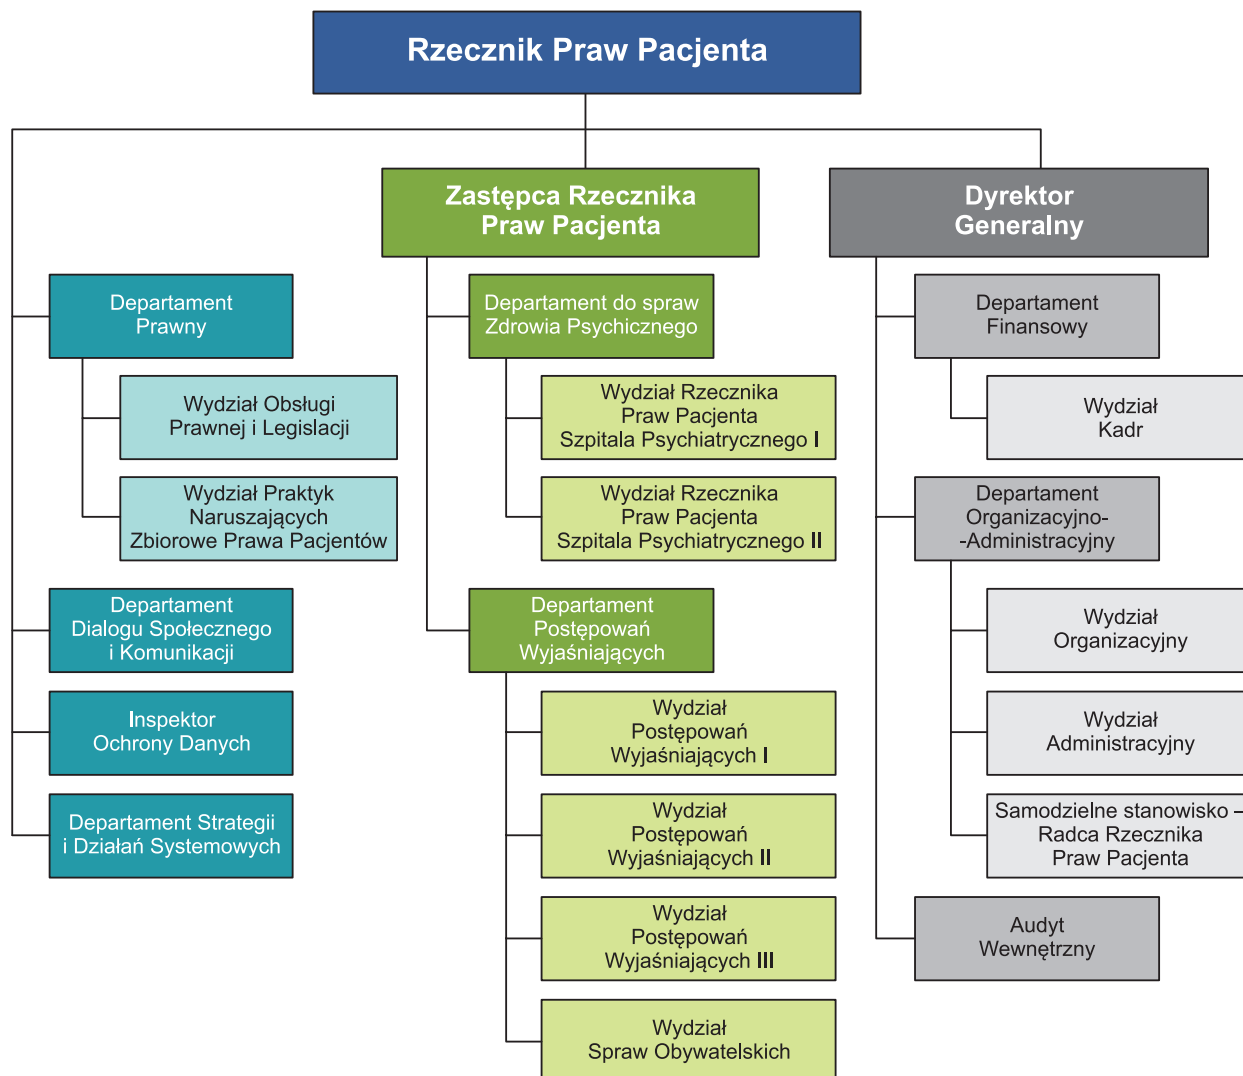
Rzecznik Praw Pacjenta

Zastępca Rzecznika Praw Pacjenta

Dyrektor Generalny

Departament Prawny

Wydział Obsługi Prawnej i Legislacji

Wydział Praktyk Naruszających Zbiorowe Prawa Pacjentów

Departament Dialogu Społecznego i Komunikacji

Inspektor Ochrony Danych

Departament Strategii i Działań Systemowych

Departament do spraw Zdrowia Psychicznego

Wydział Rzecznika Praw Pacjenta Szpitala Psychiatrycznego I

Wydział Rzecznika Praw Pacjenta Szpitala Psychiatrycznego II

Departament Postępowań Wyjaśniających

Wydział Postępowań Wyjaśniających I

Wydział Postępowań Wyjaśniających II

Wydział Postępowań Wyjaśniających III

Wydział Spraw Obywatelskich

Departament Finansowy

Wydział Kadr

Departament Organizacyjno--Administracyjny

Wydział Organizacyjny

Wydział Administracyjny

Samodzielne stanowisko – Radca Rzecznika Praw Pacjenta

Audyt Wewnętrzny